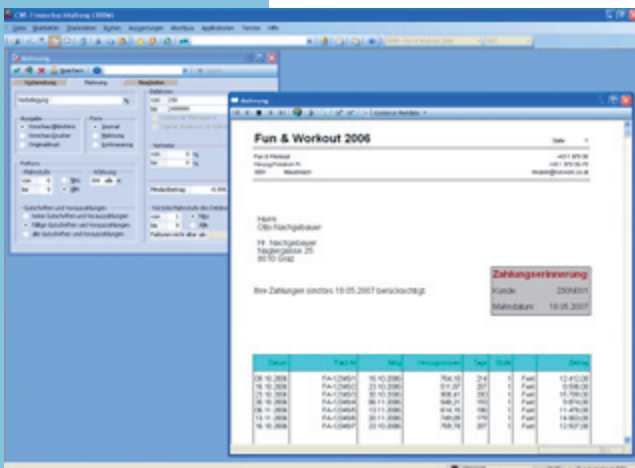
Fun & Workout 2006

Herrn
Otto Nachgeltbauer

Fr. Nachgeltbauer
Naglergasse 25
8010 Graz

Zahlungserinnerung

Kunde 280N001

Mahndatum 18.05.2007

Ihre Zahlungen sind bis 18.05.2007 berücksichtigt.

Mahnung

Speichern

Mahnung

Ausgabe

Vorschau

Originaldruck

Journal

Mahnung

Mindestbetrag